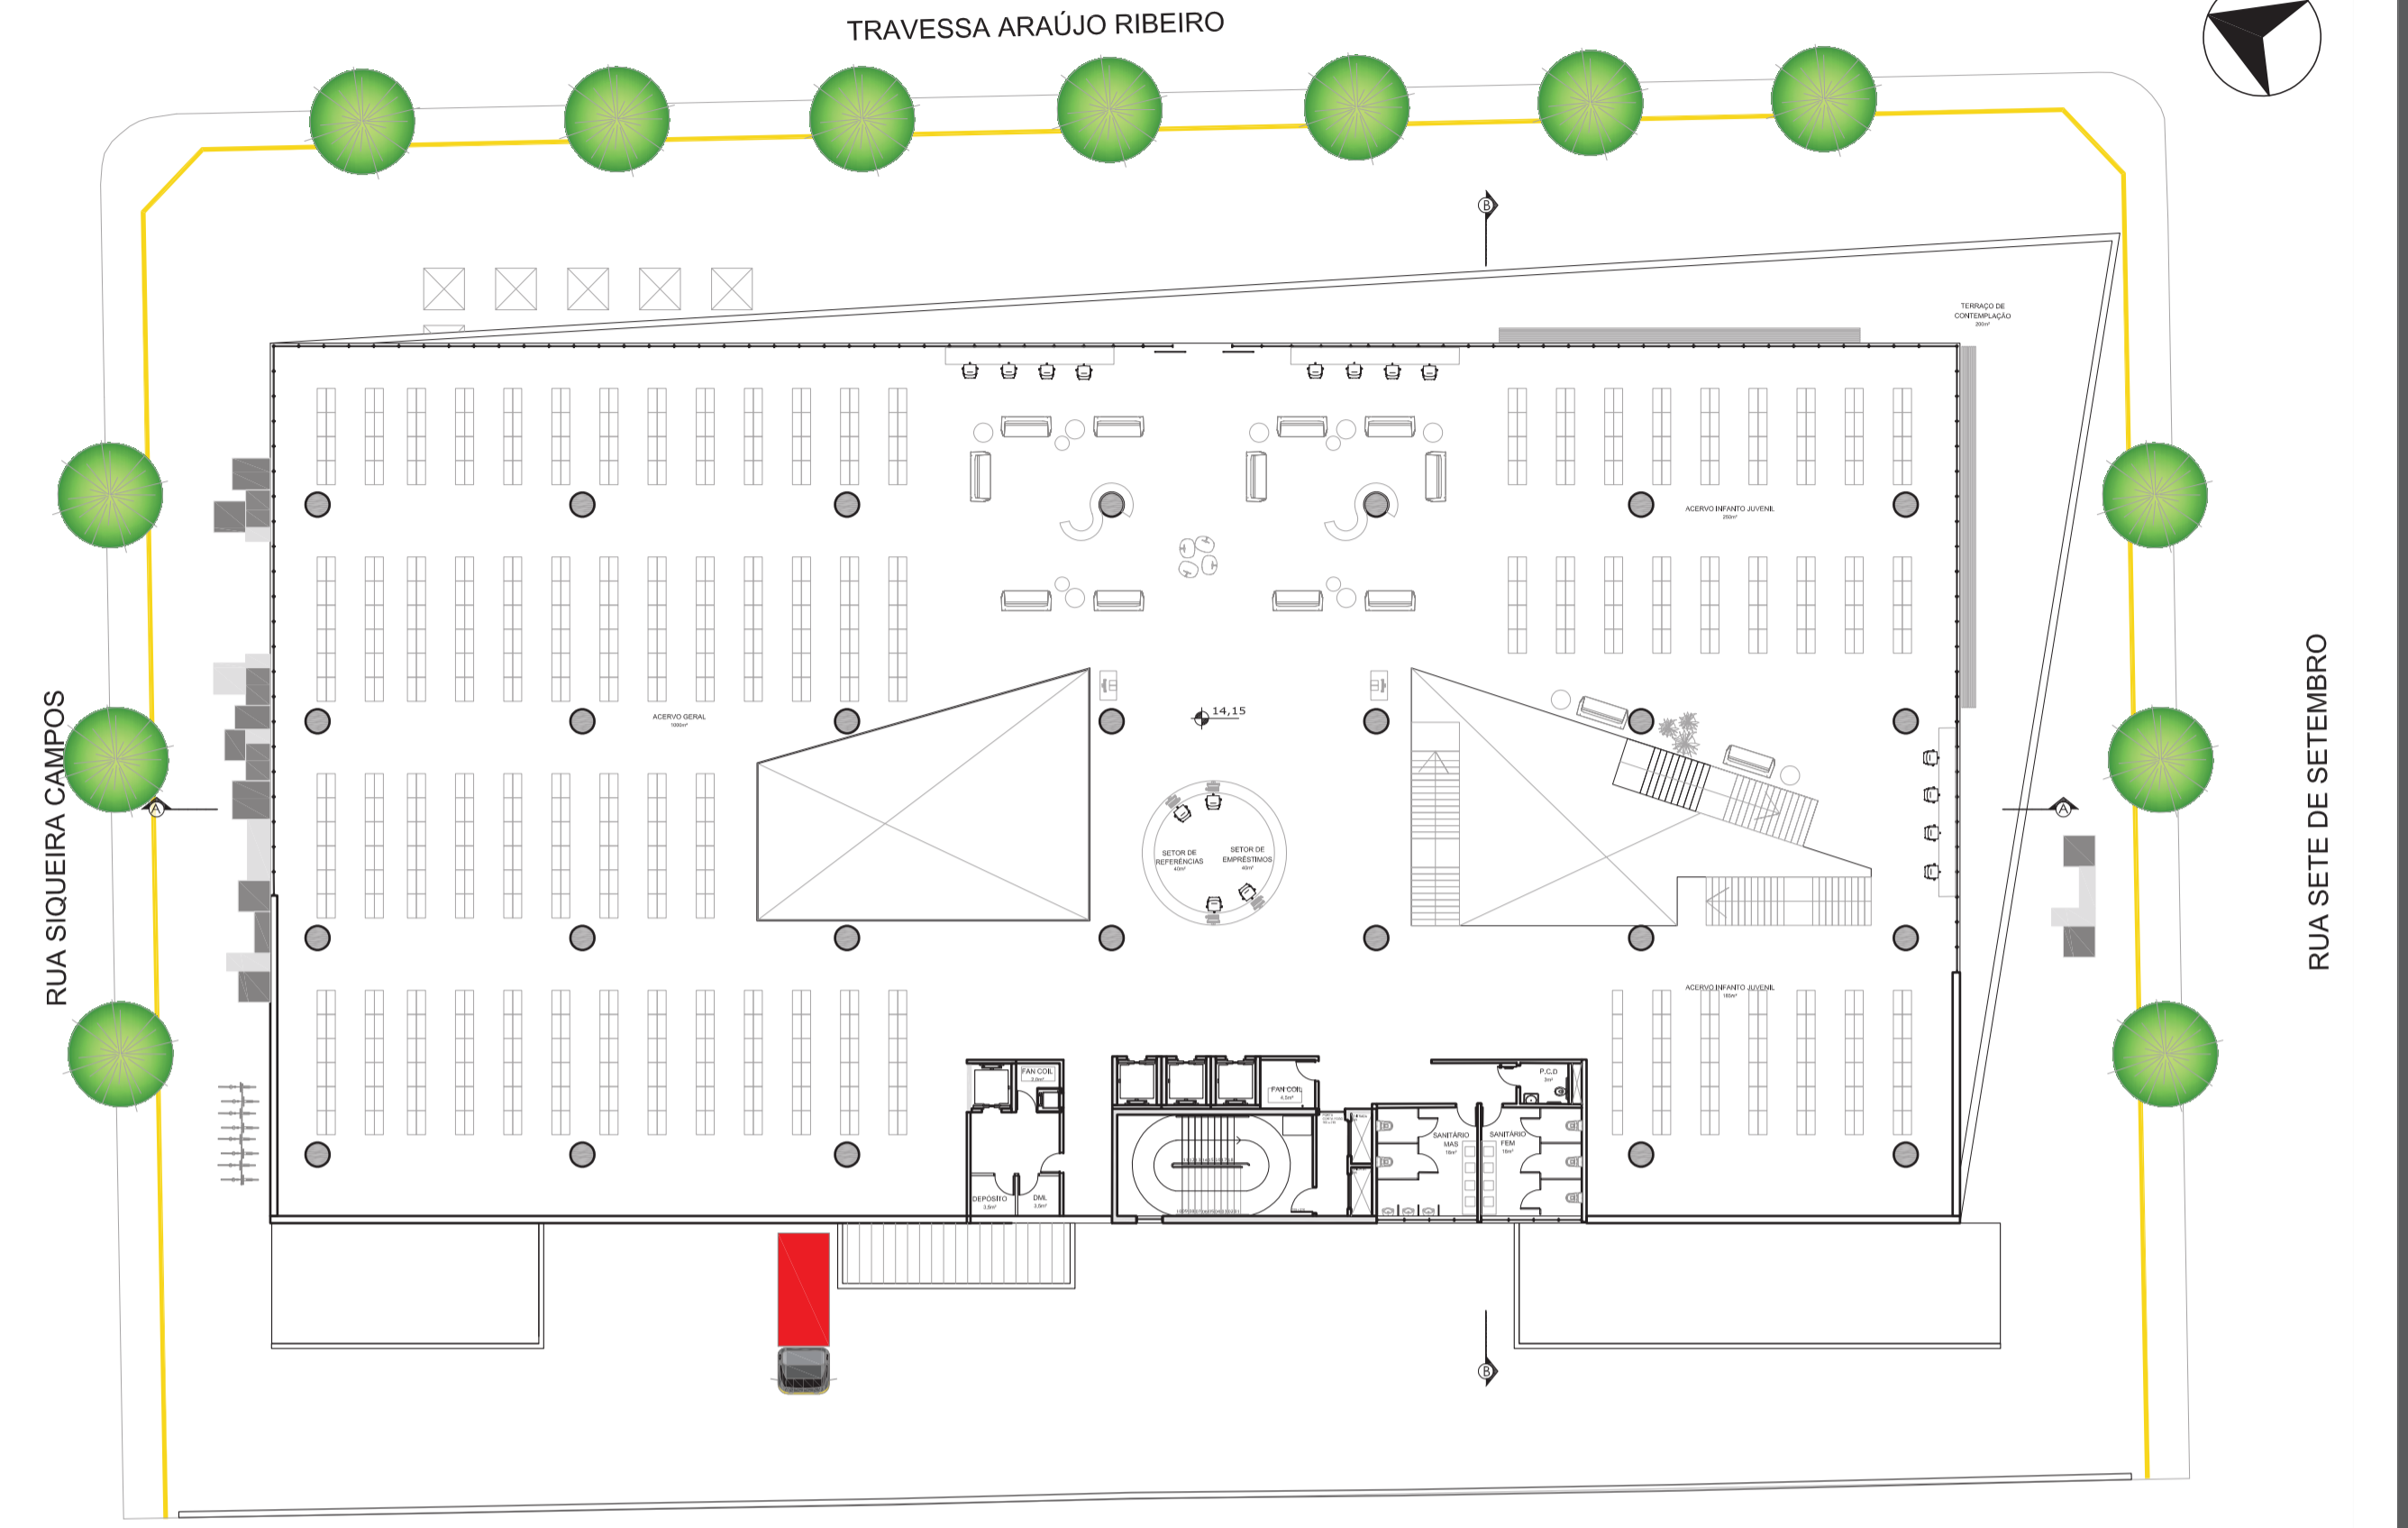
TRAVESSA ARAÚJO RIBEIRO

B

TERRAÇO DE CONTEMPLAÇÃO
200m²

ACERVO INFANTO JUVENIL
250m²

RUA SIQUEIRA CAMPOS

RUA SETE DE SETEMBRO

ACERVO GERAL
1000m²

14,15

A

A

SETOR DE REFERÊNCIAS
40m²

SETOR DE EMPRÉSTIMOS
40m²

ACERVO INFANTO JUVENIL
180m²

FAN COIL
3,0m²

FAN COIL
4,5m²

P.C.D
3m²

SANITÁRIO MAS
16m²

SANITÁRIO FEM
16m²

DEPÓSITO
3,5m²

DML
3,5m²

B